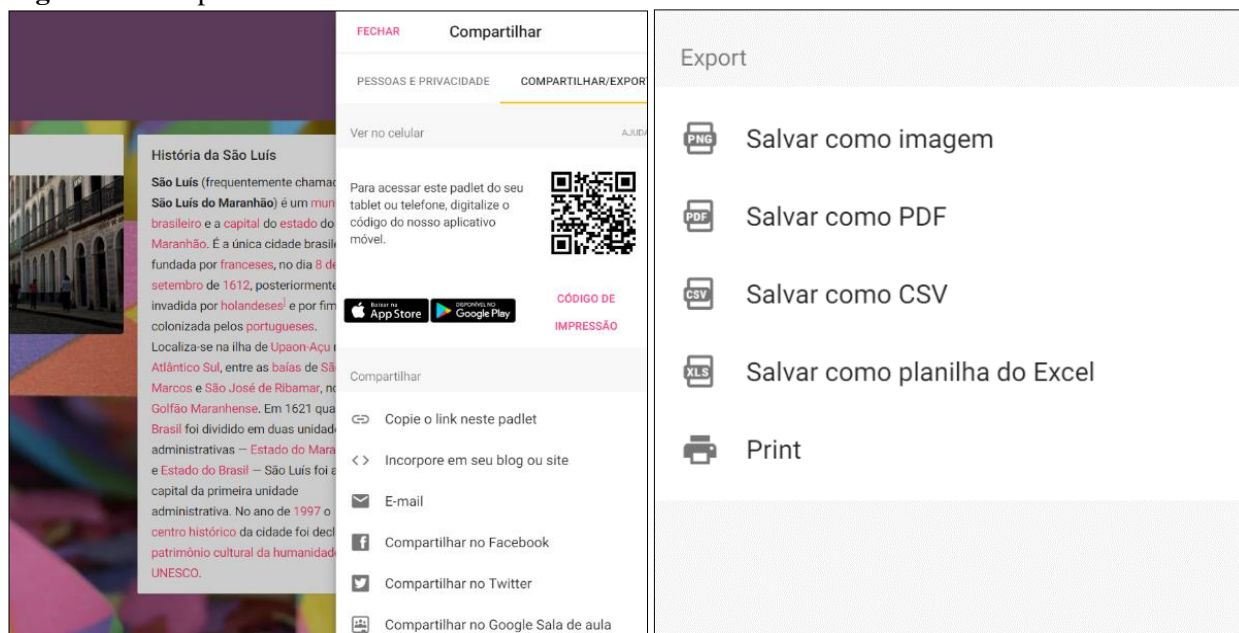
História da São Luís

São Luís (frequentemente chamad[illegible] São Luís do Maranhão) é um mun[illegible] brasileiro e a capital do estado do Maranhão. É a única cidade brasil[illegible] fundada por franceses, no dia 8 de setembro de 1612, posteriorment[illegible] invadida por holandeses e por fim colonizada pelos portugueses. Localiza-se na ilha de Upaon-Açu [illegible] Atlântico Sul, entre as baías de Sã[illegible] Marcos e São José de Ribamar, n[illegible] Golfão Maranhense. Em 1621 qua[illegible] Brasil foi dividido em duas unidad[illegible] administrativas — Estado do Mara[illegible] e Estado do Brasil — São Luís foi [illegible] capital da primeira unidade administrativa. No ano de 1997 o centro histórico da cidade foi decl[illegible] patrimônio cultural da humanidad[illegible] UNESCO.

FECHAR Compartilhar

PESSOAS E PRIVACIDADE COMPARTILHAR/EXPOR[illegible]

Ver no celular AJUD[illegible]

Para acessar este padlet do seu tablet ou telefone, digitalize o código do nosso aplicativo móvel.

Baixar na App Store
DISPONÍVEL NO Google Play

CÓDIGO DE IMPRESSÃO

Compartilhar

Copie o link neste padlet

Incorpore em seu blog ou site

E-mail

Compartilhar no Facebook

Compartilhar no Twitter

Compartilhar no Google Sala de aula

Export

PNG Salvar como imagem

PDF Salvar como PDF

CSV Salvar como CSV

XLS Salvar como planilha do Excel

Print